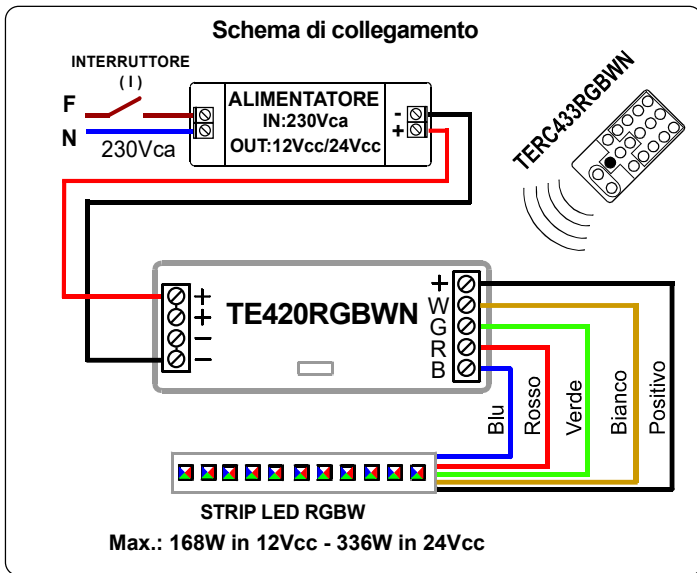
Schema di collegamento

INTERRUTTORE
( I )

F
N
230Vca

ALIMENTATORE
IN:230Vca
OUT:12Vcc/24Vcc

-
+

TERC433RGBWN

+
+
−
−

TE420RGBWN

+
W
G
R
B

Blu
Rosso
Verde
Bianco
Positivo

STRIP LED RGBW

Max.: 168W in 12Vcc - 336W in 24Vcc